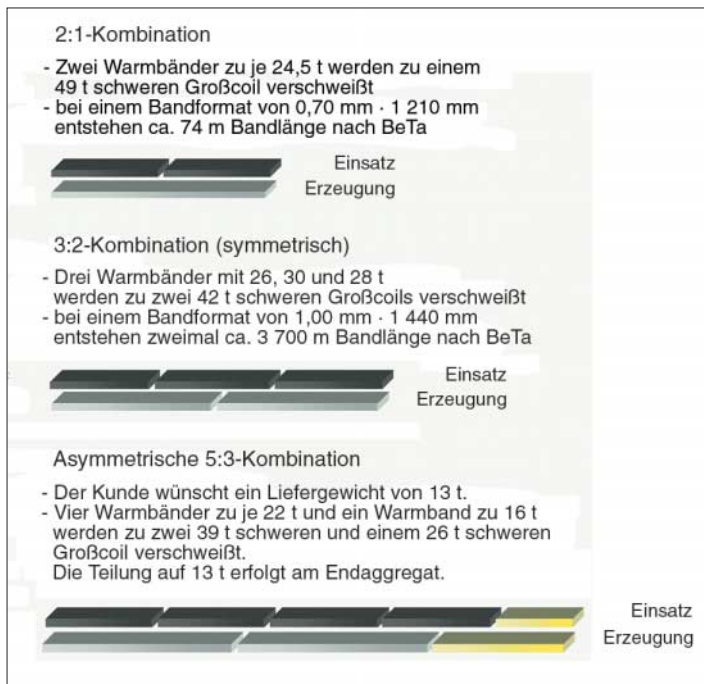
2:1-Kombination

- Zwei Warmbänder zu je 24,5 t werden zu einem 49 t schweren Großcoil verschweißt
- bei einem Bandformat von 0,70 mm · 1 210 mm entstehen ca. 74 m Bandlänge nach BeTa

Einsatz
Erzeugung

3:2-Kombination (symmetrisch)

- Drei Warmbänder mit 26, 30 und 28 t werden zu zwei 42 t schweren Großcoils verschweißt
- bei einem Bandformat von 1,00 mm · 1 440 mm entstehen zweimal ca. 3 700 m Bandlänge nach BeTa

Einsatz
Erzeugung

Asymmetrische 5:3-Kombination

- Der Kunde wünscht ein Liefergewicht von 13 t.
- Vier Warmbänder zu je 22 t und ein Warmband zu 16 t werden zu zwei 39 t schweren und einem 26 t schweren Großcoil verschweißt.
Die Teilung auf 13 t erfolgt am Endaggregat.

Einsatz
Erzeugung